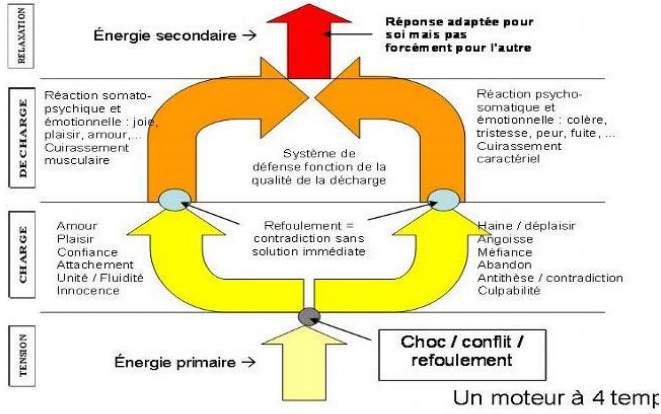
RELAXATION

Énergie secondaire →

Réponse adaptée pour soi mais pas forcément pour l'autre

DECHARGE

Réaction somato-psychique et émotionnelle : joie, plaisir, amour,... Cuirassement musculaire

Système de défense fonction de la qualité de la décharge

Réaction psycho-somatique et émotionnelle : colère, tristesse, peur, fuite, ... Cuirassement caractériel

CHARGE

Amour
Plaisir
Confiance
Attachement
Unité / Fluidité
Innocence

Refoulement = contradiction sans solution immédiate

Haine / déplaisir
Angoisse
Méfiance
Abandon
Antithèse / contradiction
Culpabilité

TENSION

Énergie primaire →

Choc / conflit / refoulement

Un moteur à 4 temp